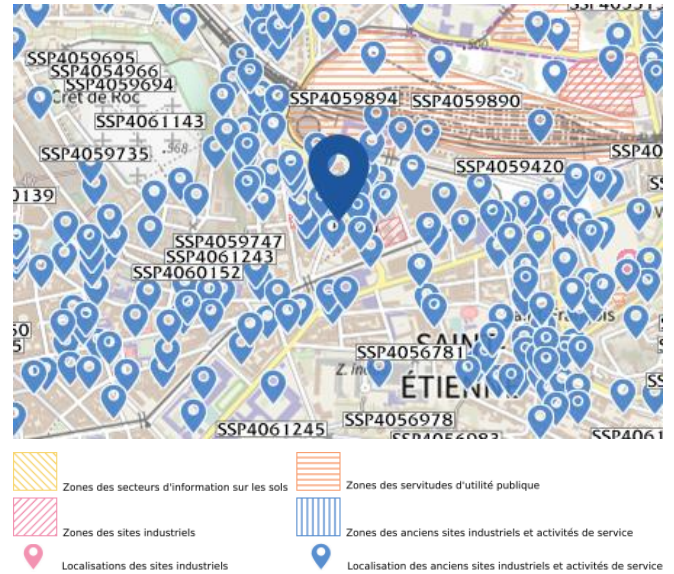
SSP4059695
SSP4054966
SSP4059694
Crêt de Roc
SSP4061143
SSP4059735
SSP4059894
SSP4059890
SSP4059420
0139
SSP4059747
SSP4061243
SSP4060152
SSP4056781
SAINT-
ÉTIENNE
SSP4056978
SSP4061245
SSP4056983
SSP406

Zones des secteurs d'information sur les sols
Zones des servitudes d'utilité publique
Zones des sites industriels
Zones des anciens sites industriels et activités de service
Localisations des sites industriels
Localisation des anciens sites industriels et activités de service